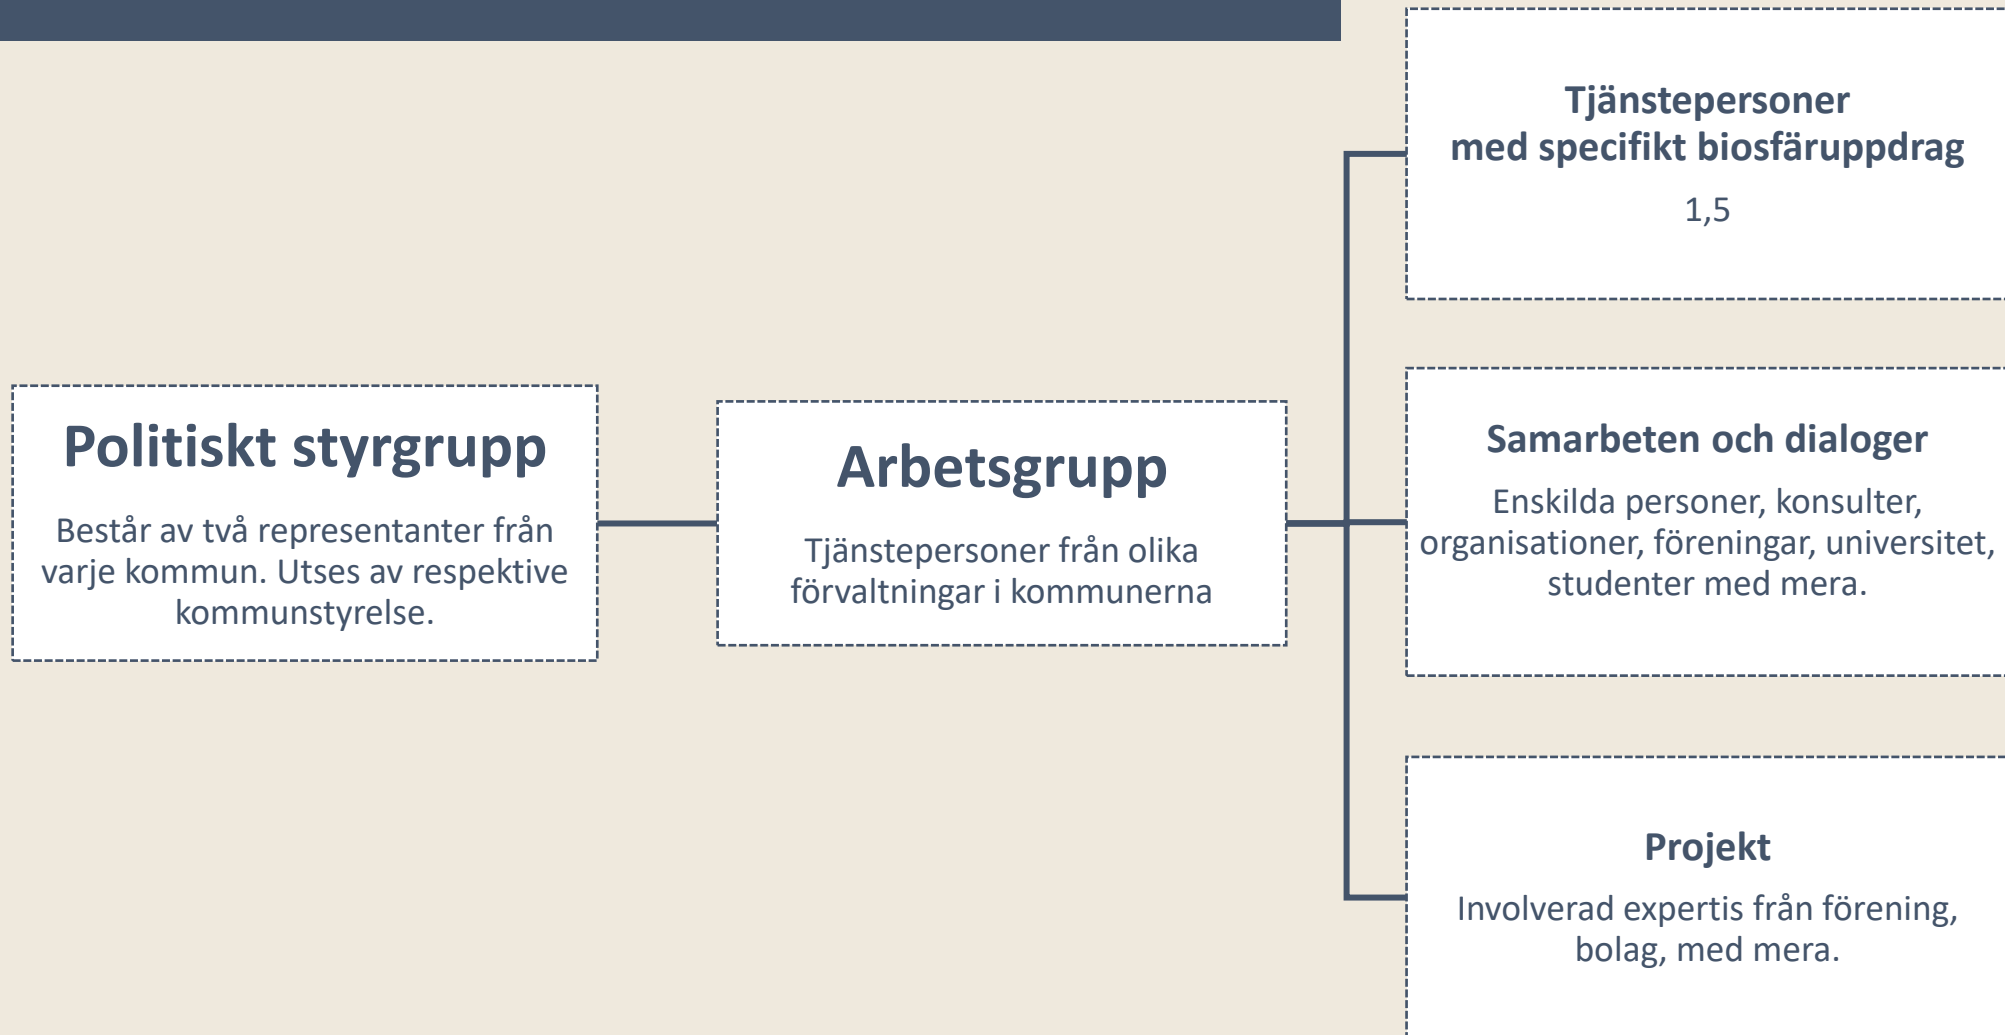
Politiskt styrgrupp

Består av två representanter från varje kommun. Utses av respektive kommunstyrelse.

Arbetsgrupp

Tjänstepersoner från olika förvaltningar i kommunerna

Tjänstepersoner med specifikt biosfäruppdrag

1,5

Samarbeten och dialoger

Enskilda personer, konsulter, organisationer, föreningar, universitet, studenter med mera.

Projekt

Involverad expertis från förening, bolag, med mera.